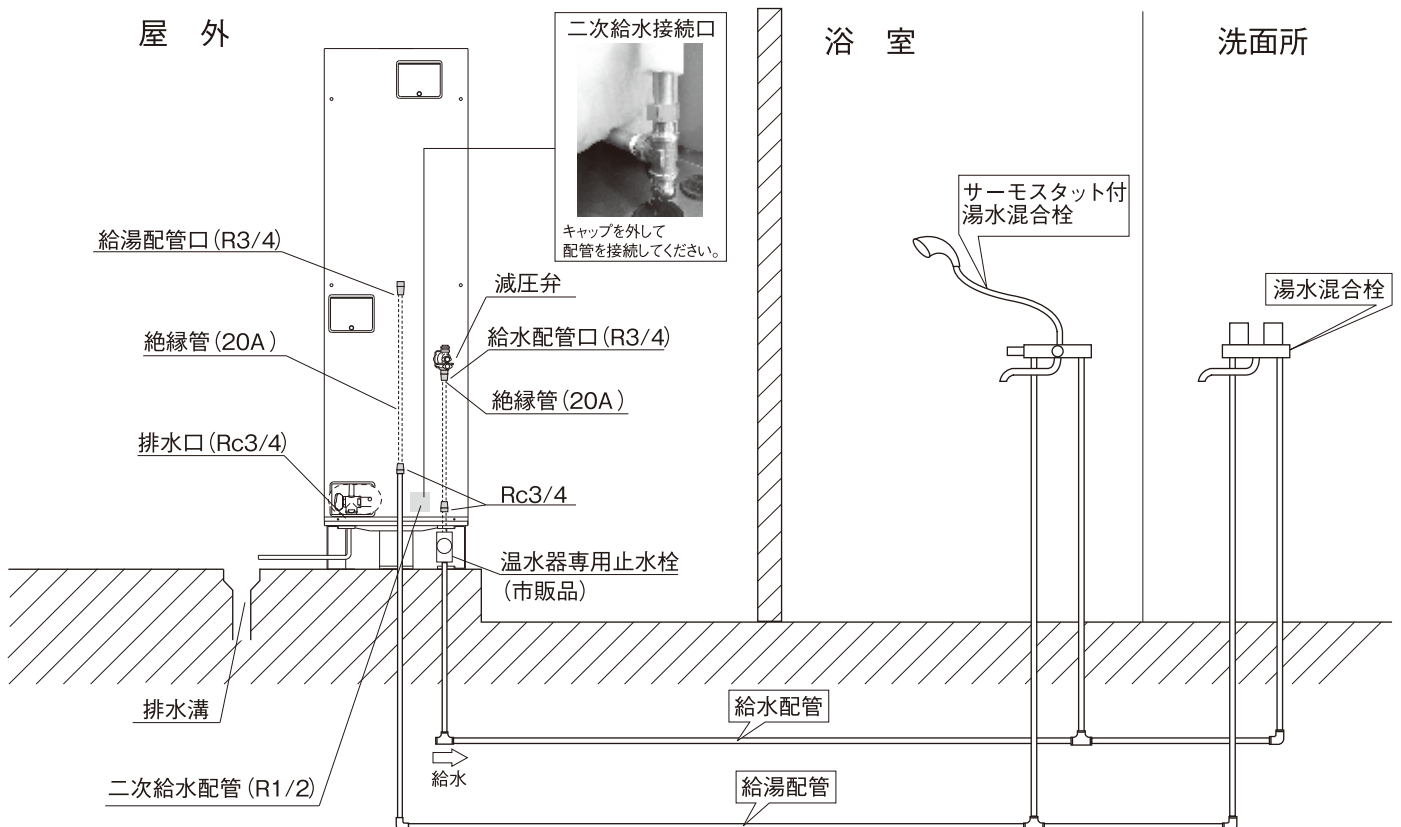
屋 外

二次給水接続口

キャップを外して
配管を接続してください。

浴 室

洗面所

サーモスタット付
湯水混合栓

給湯配管口(R3/4)

減圧弁

湯水混合栓

給水配管口(R3/4)

絶縁管(20A)

絶縁管(20A)

排水口(Rc3/4)

Rc3/4

温水器専用止水栓
(市販品)

排水溝

給水配管

給水

二次給水配管(R1/2)

給湯配管